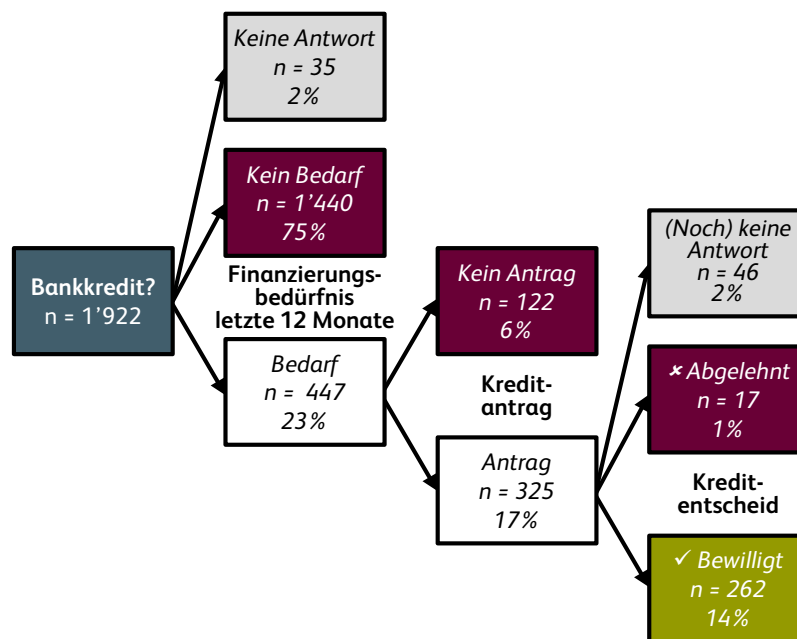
Bankkredit?
n = 1'922

Keine Antwort
n = 35
2%

Kein Bedarf
n = 1'440
75%

Finanzierungsbedürfnis letzte 12 Monate

Bedarf
n = 447
23%

Kein Antrag
n = 122
6%

Kreditantrag

Antrag
n = 325
17%

(Noch) keine Antwort
n = 46
2%

✗ Abgelehnt
n = 17
1%

Kreditentscheid

✓ Bewilligt
n = 262
14%